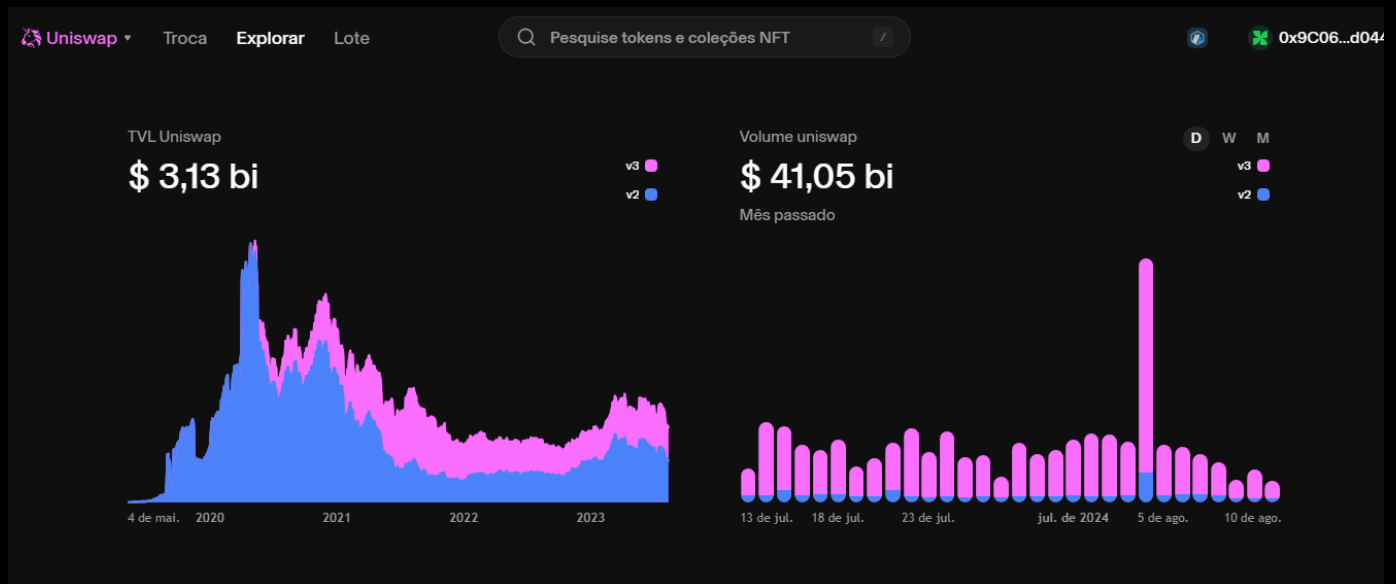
Uniswap Troca Explorar Lote

Pesquise tokens e coleções NFT /

0x9C06...d044

TVL Uniswap
$ 3,13 bi

v3
v2

4 de mai. 2020 2021 2022 2023

Volume uniswap
$ 41,05 bi
Mês passado

D W M

v3
v2

13 de jul. 18 de jul. 23 de jul. jul. de 2024 5 de ago. 10 de ago.